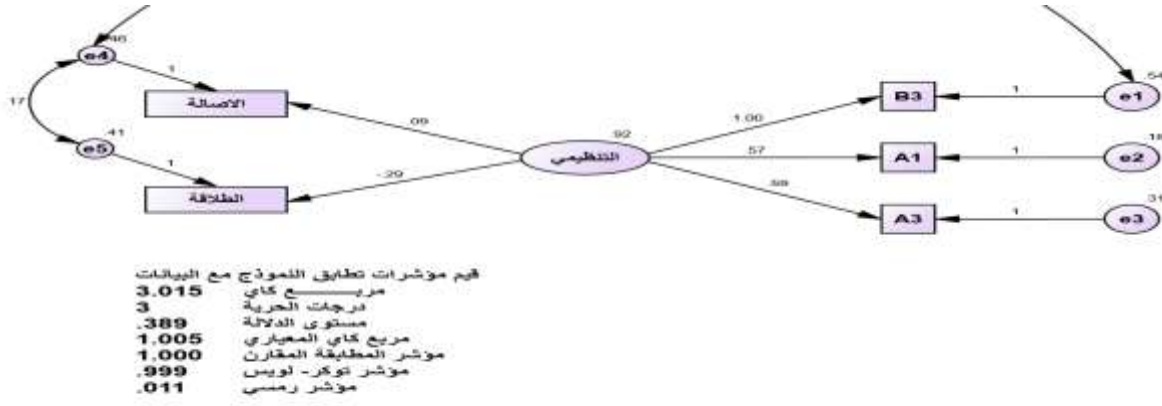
.46
e4
1
الاصالة
.17
.41
e5
1
الطلاقة
.09
-.29
.92
التنظيمي
1.00
.57
.59
B3
A1
A3
1
1
1
.54
e1
.18
e2
.31
e3

قيم مؤشرات تطابق النموذج مع البيانات
3.015 مربــــــــع كاي
3 درجات الحرية
.389 مستوى الدلالة
1.005 مربع كاي المعياري
1.000 مؤشر المطابقة المقارن
.999 مؤشر توكر- لويس
.011 مؤشر رمسي